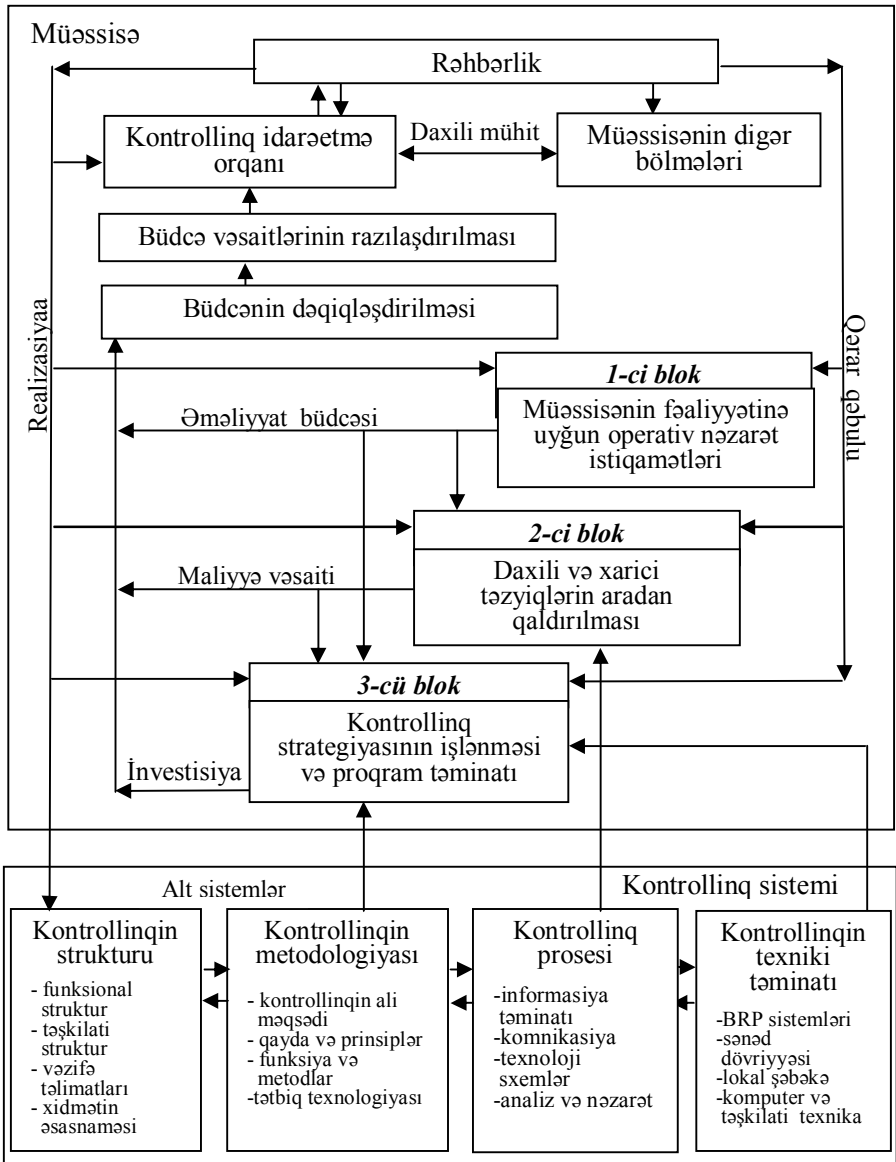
Müəssisə

Rəhbərlik

Kontrollinq idarəetmə orqanı

Daxili mühit

Müəssisənin digər bölmələri

Büdcə vəsaitlərinin razılaşdırılması

Büdcənin dəqiqləşdirilməsi

Realizasiyaa

Qərar qəbulu

1-ci blok

Müəssisənin fəaliyyətinə uyğun operativ nəzarət istiqamətləri

Əməliyyat büdcəsi

2-ci blok

Daxili və xarici təzyiqlərin aradan qaldırılması

Maliyyə vəsaiti

3-cü blok

Kontrollinq strategiyasının işlənməsi və proqram təminatı

İnvestisiya

Alt sistemlər

Kontrollinq sistemi

Kontrollinqin strukturu
- funksional struktur
- təşkilati struktur
- vəzifə təlimatları
- xidmətin əsasnaməsi

Kontrollinqin metodologiyası
- kontrollinqin ali məqsədi
- qayda və prinsiplər
- funksiya və metodlar
-tətbiq texnologiyası

Kontrollinq prosesi
-informasiya təminatı
-komnikasiya
-texnoloji sxemlər
-analiz və nəzarət

Kontrollinqin texniki təminatı
-BRP sistemləri
-sənəd dövriyyəsi
-lokal şəbəkə
-komputer və təşkilati texnika